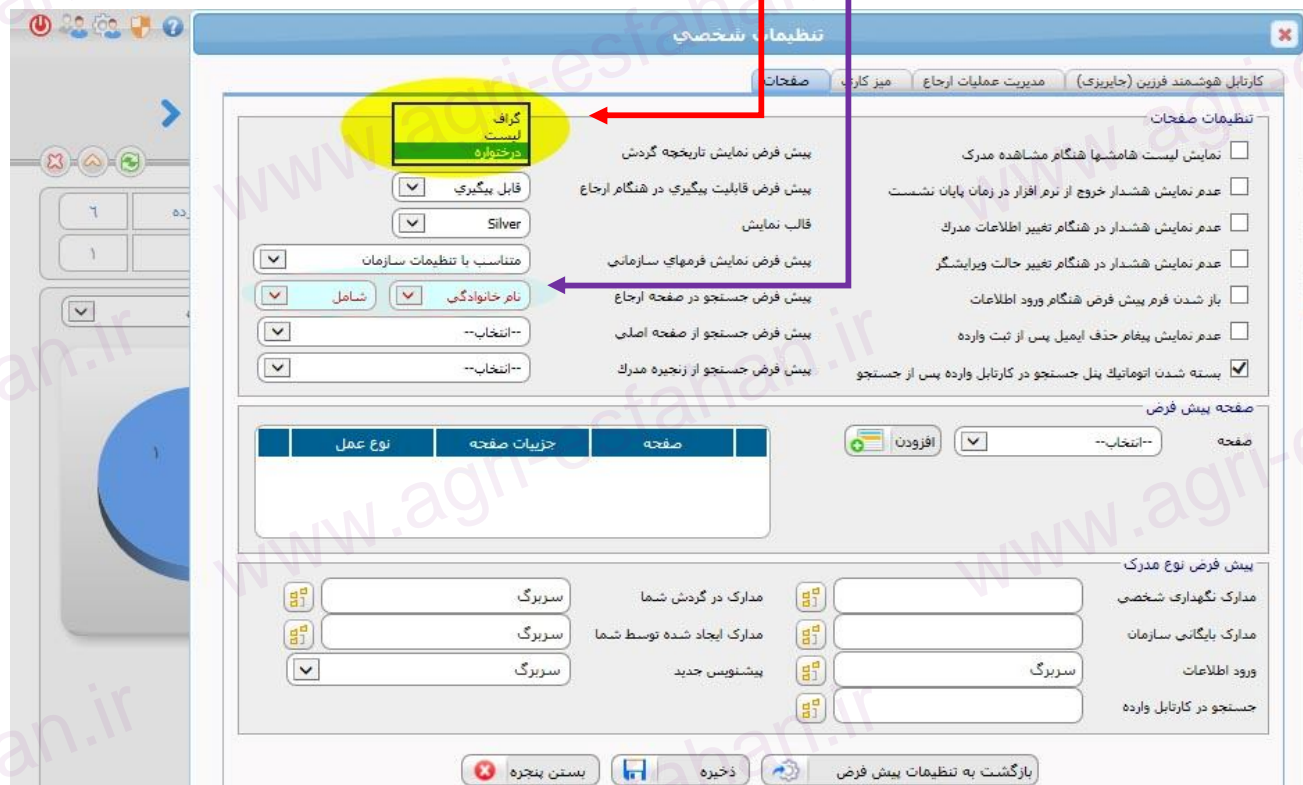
تنظیمات شخصی

کارتابل هوشمند فرزین (جایرپزی) | مدیریت عملیات ارجاع | میز کاری | صفحات

تنظیمات صفحات

نمایش لیست هامشها هنگام مشاهده مدرک
عدم نمایش هشدار خروج از نرم افزار در زمان پایان نشست
عدم نمایش هشدار در هنگام تغییر اطلاعات مدرک
عدم نمایش هشدار در هنگام تغییر حالت ویرایشگر
باز شدن فرم پیش فرض هنگام ورود اطلاعات
عدم نمایش پیغام حذف ایمیل پس از ثبت وارده
بسته شدن اتوماتیك پنل جستجو در کارتابل وارده پس از جستجو

پیش فرض نمایش تاریخچه گردش: گراف / لیست / درختواره
پیش فرض قابلیت پیگیری در هنگام ارجاع: قابل پیگیری
قالب نمایش: Silver
پیش فرض نمایش فرمهای سازمانی: متناسب با تنظیمات سازمان
پیش فرض جستجو در صفحه ارجاع: نام خانوادگی | شامل
پیش فرض جستجو از صفحه اصلی: --انتخاب--
پیش فرض جستجو از زنجیره مدرک: --انتخاب--

صفحه پیش فرض
صفحه: --انتخاب-- | افزودن

| | صفحه | جزییات صفحه | نوع عمل |
|---|---|---|---|

پیش فرض نوع مدرک
مدارک نگهداری شخصی
مدارک بایگانی سازمان
ورود اطلاعات: سربرگ
جستجو در کارتابل وارده
مدارک در گردش شما: سربرگ
مدارک ایجاد شده توسط شما: سربرگ
پیشنویس جدید: سربرگ

بازگشت به تنظیمات پیش فرض | ذخیره | بستن پنجره

www.agri-esfahan.ir